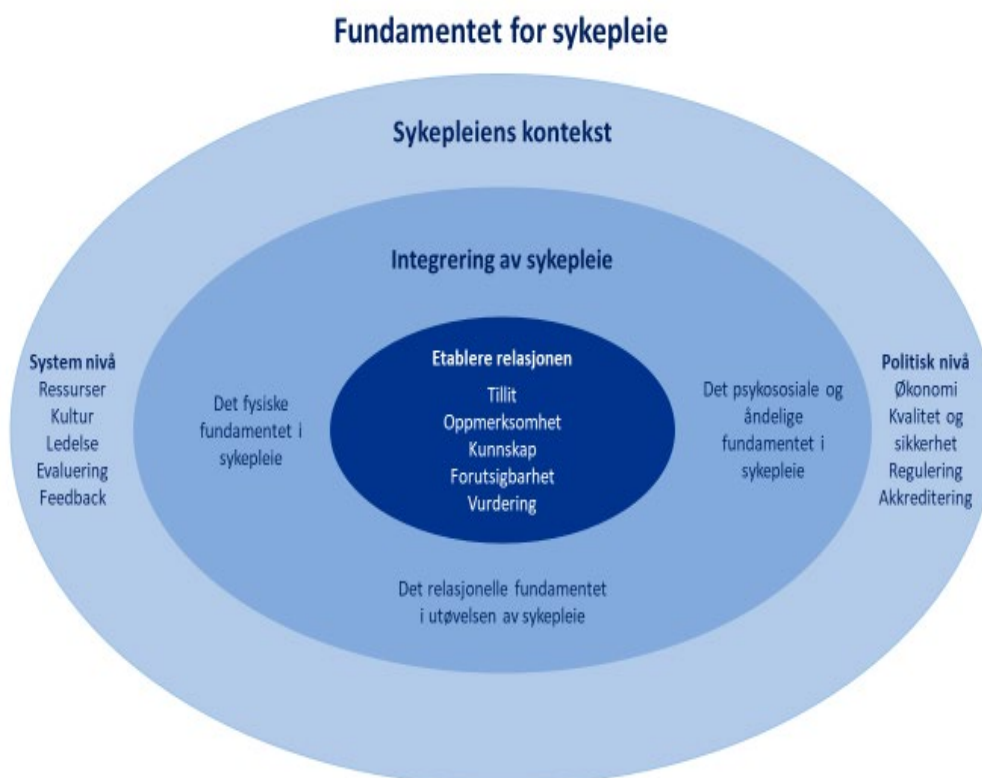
Fundamentet for sykepleie

Sykepleiens kontekst

Integrering av sykepleie

System nivå
Ressurser
Kultur
Ledelse
Evaluering
Feedback

Det fysiske fundamentet i sykepleie

Etablere relasjonen
Tillit
Oppmerksomhet
Kunnskap
Forutsigbarhet
Vurdering

Det psykososiale og åndelige fundamentet i sykepleie

Politisk nivå
Økonomi
Kvalitet og sikkerhet
Regulering
Akkreditering

Det relasjonelle fundamentet i utøvelsen av sykepleie